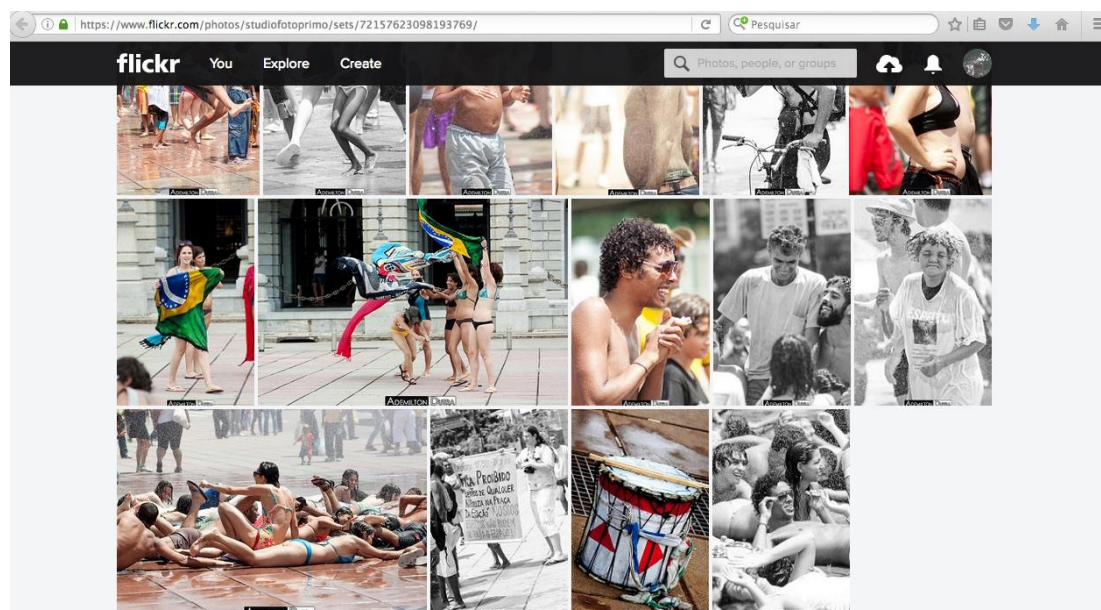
https://www.flickr.com/photos/studiofotoprimo/sets/72157623098193769/

Pesquisar

flickr You Explore Create

Photos, people, or groups

Ademilton Dutra

Ademilton Dutra

Ademilton Dutra

Ademilton Dutra

Ademilton Dutra

Ademilton Dutra

Ademilton Dutra

Ademilton Dutra

Ademilton Dutra

Ademilton Dutra

FICA PROIBIDO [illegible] DE QUALQUER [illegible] NA PRAÇA DA ESTAÇÃO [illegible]